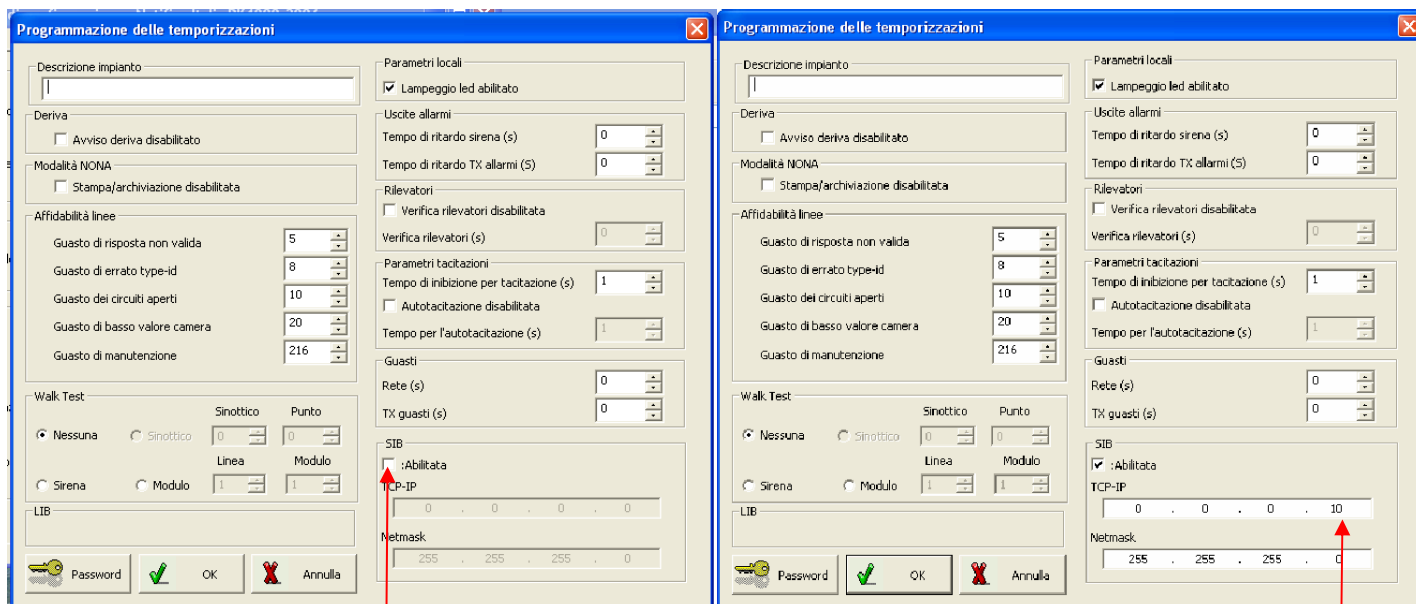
Programmazione delle temporizzazioni

Descrizione impianto

Deriva
Avviso deriva disabilitato

Modalità NONA
Stampa/archiviazione disabilitata

Affidabilità linee
Guasto di risposta non valida 5
Guasto di errato type-id 8
Guasto dei circuiti aperti 10
Guasto di basso valore camera 20
Guasto di manutenzione 216

Walk Test
Sinottico Punto
Nessuna Sinottico 0 0
Linea Modulo
Sirena Modulo 1 1

LIB

Password OK Annulla

Parametri locali
Lampeggio led abilitato

Uscite allarmi
Tempo di ritardo sirena (s) 0
Tempo di ritardo TX allarmi (S) 0

Rilevatori
Verifica rilevatori disabilitata
Verifica rilevatori (s) 0

Parametri tacitazioni
Tempo di inibizione per tacitazione (s) 1
Autotacitazione disabilitata
Tempo per l'autotacitazione (s) 1

Guasti
Rete (s) 0
TX guasti (s) 0

SIB
:Abilitata
TCP-IP
0 . 0 . 0 . 0
Netmask
255 . 255 . 255 . 0

Programmazione delle temporizzazioni

Descrizione impianto

Deriva
Avviso deriva disabilitato

Modalità NONA
Stampa/archiviazione disabilitata

Affidabilità linee
Guasto di risposta non valida 5
Guasto di errato type-id 8
Guasto dei circuiti aperti 10
Guasto di basso valore camera 20
Guasto di manutenzione 216

Walk Test
Sinottico Punto
Nessuna Sinottico 0 0
Linea Modulo
Sirena Modulo 1 1

LIB

Password OK Annulla

Parametri locali
Lampeggio led abilitato

Uscite allarmi
Tempo di ritardo sirena (s) 0
Tempo di ritardo TX allarmi (S) 0

Rilevatori
Verifica rilevatori disabilitata
Verifica rilevatori (s) 0

Parametri tacitazioni
Tempo di inibizione per tacitazione (s) 1
Autotacitazione disabilitata
Tempo per l'autotacitazione (s) 1

Guasti
Rete (s) 0
TX guasti (s) 0

SIB
:Abilitata
TCP-IP
0 . 0 . 0 . 10
Netmask
255 . 255 . 255 . 0